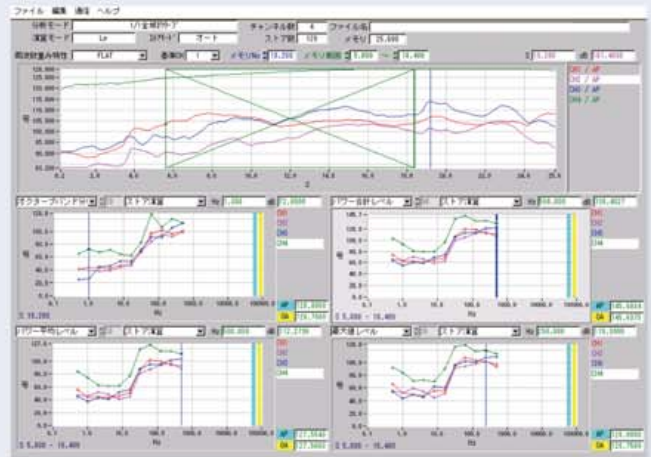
ファイル 編集 通信 ヘルプ

分析モード 1/1全域RMS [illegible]
演算モード Lp
チャンネル数 4
ファイル名
ストア数 120
メモリ 25.000
周波数重み特性 FLAT
メモリNo 10.200
メモリ範囲 5.000 ~ 15.400
5 10.200 dB 91.4050

CH1 / AP
CH2 / AP
CH3 / AP
CH4 / AP

120.000
115.000
110.000
105.000
100.000
95.000
90.000
85.000
80.000
0.2 2.4 4.6 6.8 9.0 11.2 13.4 15.6 17.8 20.0 22.2 24.4 25.0
dB
S

オクターブバンドパワー ストア演算 Hz 2.000 dB 22.0000
CH1 CH2 CH3 CH4
AP 118.8000
OA 126.7500
S 10.200

パワー合計レベル ストア演算 Hz 500.000 dB 116.4027
CH1 CH2 CH3 CH4
AP 140.6818
OA 140.6370
S 5.000 - 15.400

パワー平均レベル ストア演算 Hz 500.000 dB 112.2700
CH1 CH2 CH3 CH4
AP 27.5640
OA 27.5640
S 5.000 - 15.400

最大値レベル ストア演算 Hz 500.000 dB 116.3000
CH1 CH2 CH3 CH4
AP 26.8000
OA 26.7000
S 5.000 - 15.400

120.0 100.0 80.0 60.0 40.0 20.0 0.0
0.1 1.0 10.0 100.0 1000.0 10000.0
Hz
dB